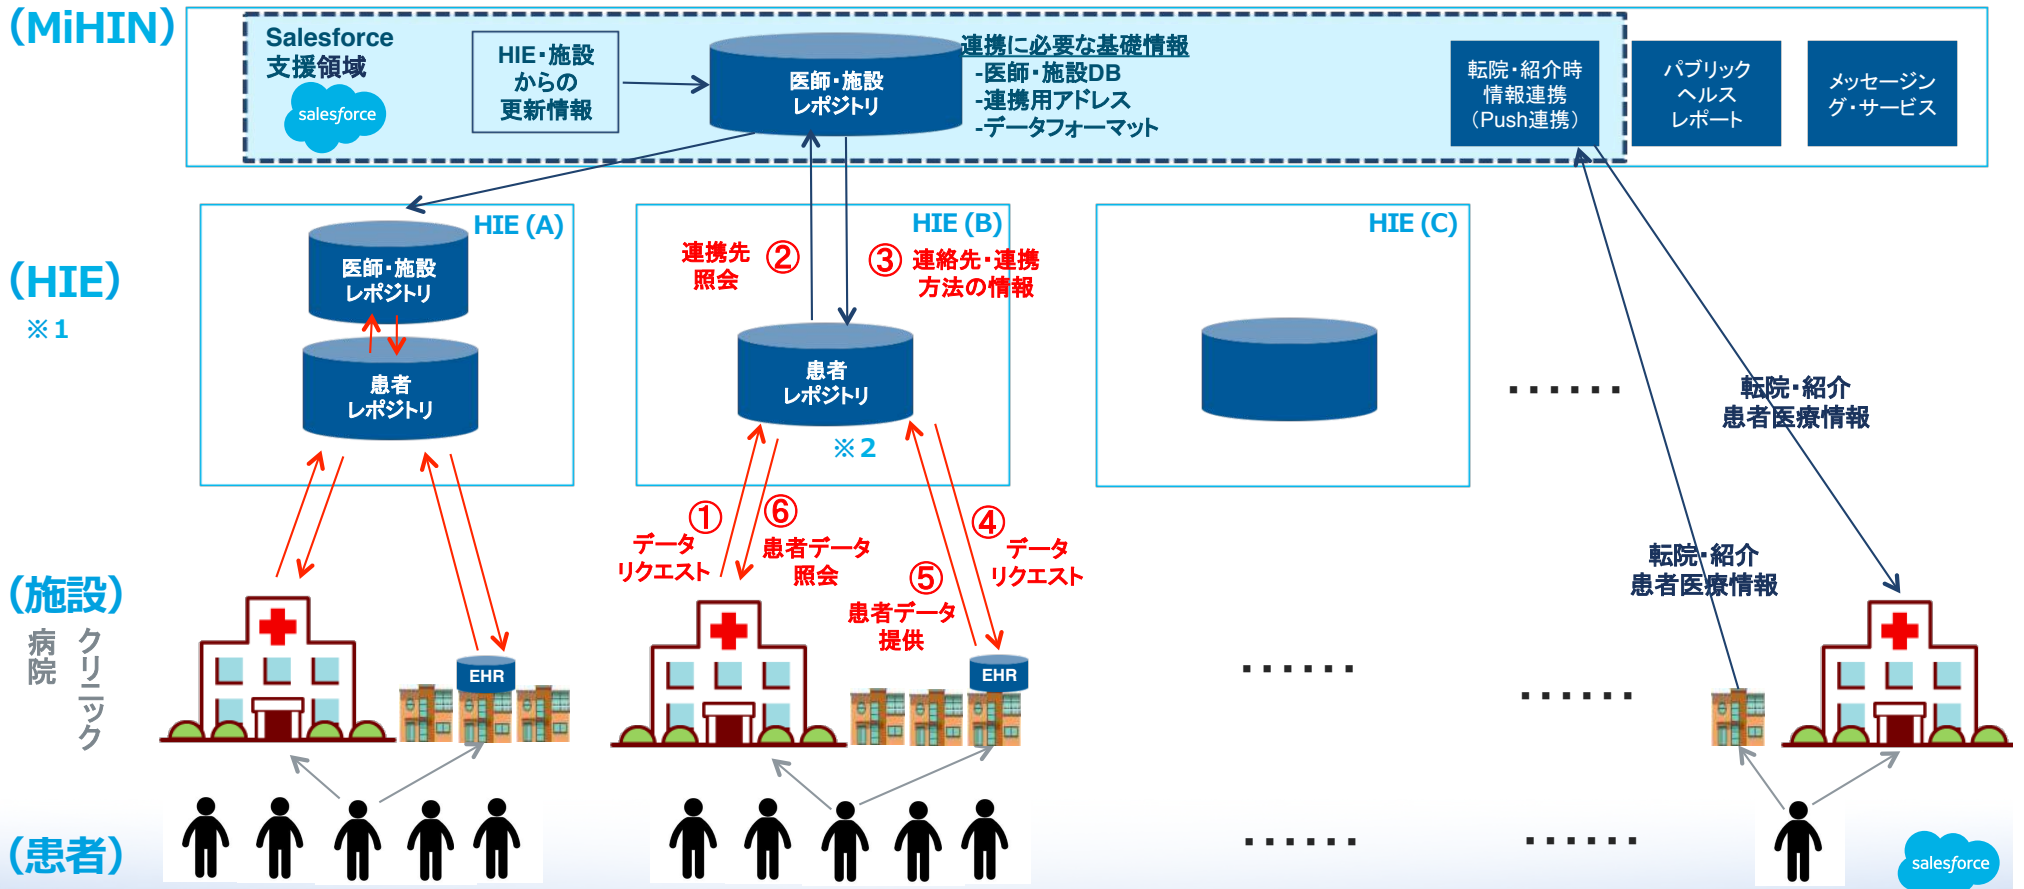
(MiHIN)

Salesforce
支援領域

salesforce

HIE・施設
からの
更新情報

医師・施設
レポジトリ

連携に必要な基礎情報
-医師・施設DB
-連携用アドレス
-データフォーマット

転院・紹介時
情報連携
（Push連携）

パブリック
ヘルス
レポート

メッセージン
グ・サービス

(HIE)

※1

HIE (A)

医師・施設
レポジトリ

患者
レポジトリ

HIE (B)

連携先 ②
照会

③ 連絡先・連携
方法の情報

患者
レポジトリ

※2

HIE (C)

……

転院・紹介
患者医療情報

(施設)

病院 クリニック

① データ
リクエスト

⑥ 患者データ
照会

⑤ 患者データ
提供

④ データ
リクエスト

EHR

EHR

転院・紹介
患者医療情報

……

……

(患者)

……

……

salesforce